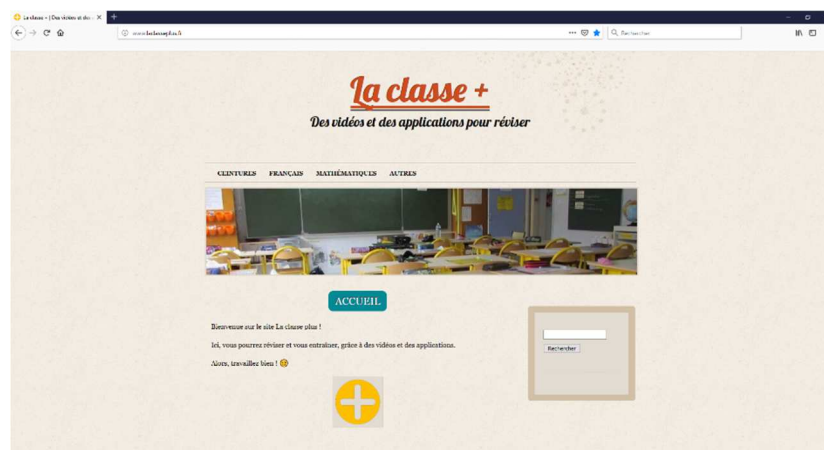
La classe + | Des vidéos et des ×

www.laclasseplus.fr

Rechercher

La classe +

Des vidéos et des applications pour réviser

CEINTURES FRANÇAIS MATHÉMATIQUES AUTRES

ACCUEIL

Bienvenue sur le site La classe plus !

Ici, vous pourrez réviser et vous entraîner, grâce à des vidéos et des applications.

Alors, travaillez bien ! 😊

Rechercher